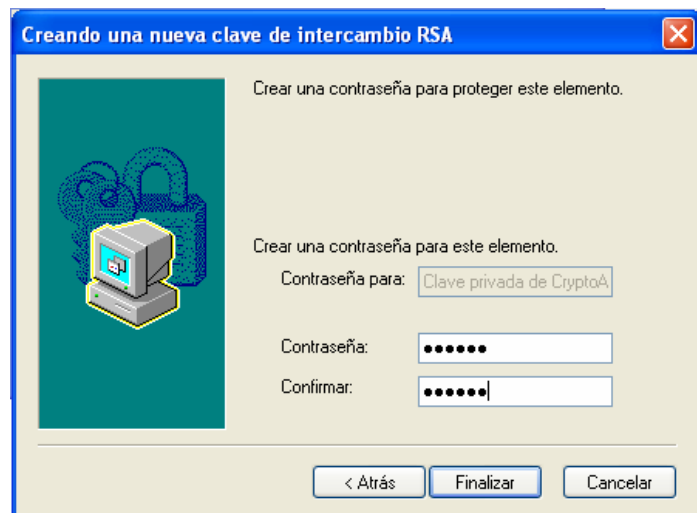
Creando una nueva clave de intercambio RSA

Crear una contraseña para proteger este elemento.

Crear una contraseña para este elemento.

Contraseña para: Clave privada de CryptoA

Contraseña: ••••••

Confirmar: ••••••

< Atrás Finalizar Cancelar